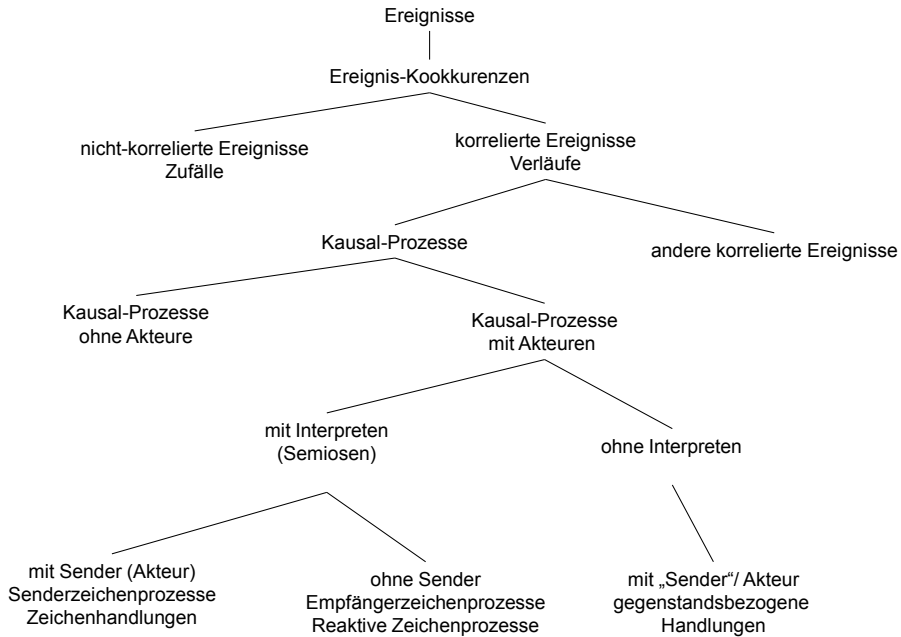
Ereignisse

Ereignis-Kookkurenzen

nicht-korrelierte Ereignisse
Zufälle

korrelierte Ereignisse
Verläufe

Kausal-Prozesse

andere korrelierte Ereignisse

Kausal-Prozesse
ohne Akteure

Kausal-Prozesse
mit Akteuren

mit Interpreten
(Semiosen)

ohne Interpreten

mit Sender (Akteur)
Senderzeichenprozesse
Zeichenhandlungen

ohne Sender
Empfängerzeichenprozesse
Reaktive Zeichenprozesse

mit „Sender"/ Akteur
gegenstandsbezogene
Handlungen